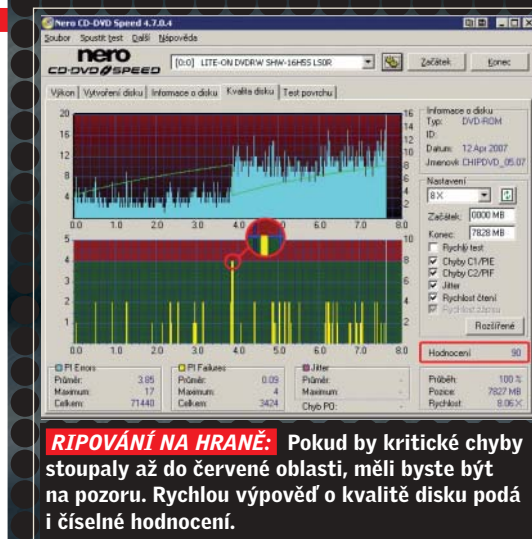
Nero CD-DVD Speed 4.7.0.4

Soubor Spustit test Další Nápověda

nero CD·DVD SPEED

[0:0] LITE-ON DVDRW SHW-16H5S LS0R

Začátek Konec

Výkon Vytvoření disku Informace o disku Kvalita disku Test povrchu

20 16 12 8 4 0

16 14 12 10 8 6 4 2

0.0 1.0 2.0 3.0 4.0 5.0 6.0 7.0 8.0

8 6 4 2 0

8 6 4 2

0.0 1.0 2.0 3.0 4.0 5.0 6.0 7.0 8.0

Informace o disku
Typ: DVD-ROM
ID:
Datum: 12 Apr 2007
Jmenovka: CHIPDVD_05.07

Nastavení
8X
Začátek: 0000 MB
Konec: 7828 MB
Rychlý test
Chyby C1/PIE
Chyby C2/PIF
Jitter
Rychlost čtení
Rychlost zápisu

Rozšířené

Hodnocení 90

PI Errors
Průměr: 3.85
Maximum: 17
Celkem: 71440

PI Failures
Průměr: 0.09
Maximum: 4
Celkem: 3424

Jitter
Průměr: -
Maximum: -
Chyb PO: -

Průběh: 100 %
Pozice: 7827 MB
Rychlost: 8.06 X

RIPOVÁNÍ NA HRANĚ: Pokud by kritické chyby stoupaly až do červené oblasti, měli byste být na pozoru. Rychlou výpověď o kvalitě disku podá i číselné hodnocení.